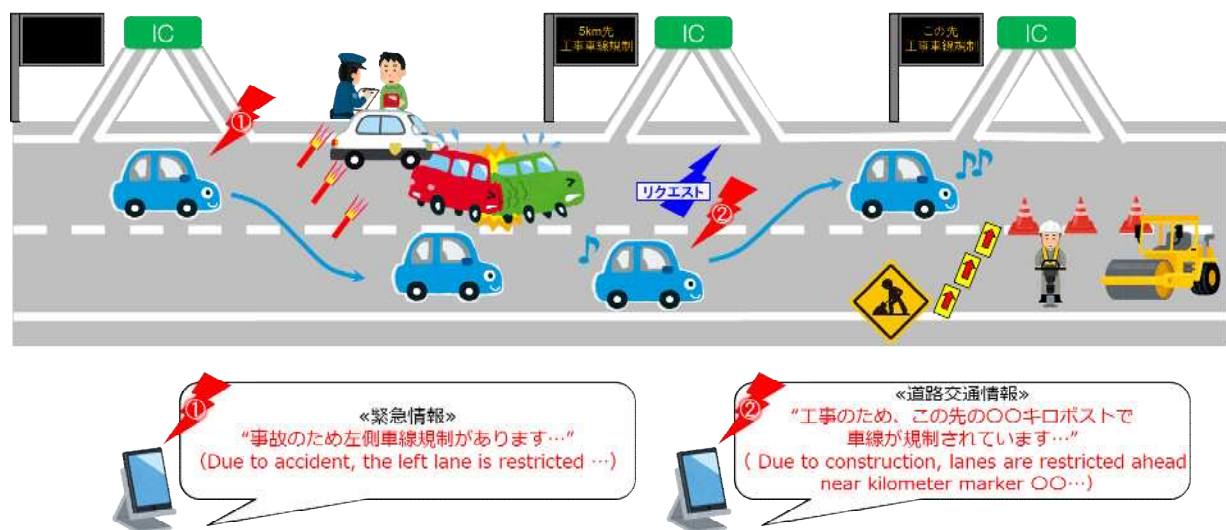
IC

5km先
工事車線規制

IC

この先
工事車線規制

IC

①

リクエスト

②

①
«緊急情報»
"事故のため左側車線規制があります…"
(Due to accident, the left lane is restricted …)

②
«道路交通情報»
"工事のため、この先の〇〇キロポストで車線が規制されています…"
( Due to construction, lanes are restricted ahead near kilometer marker 〇〇…)